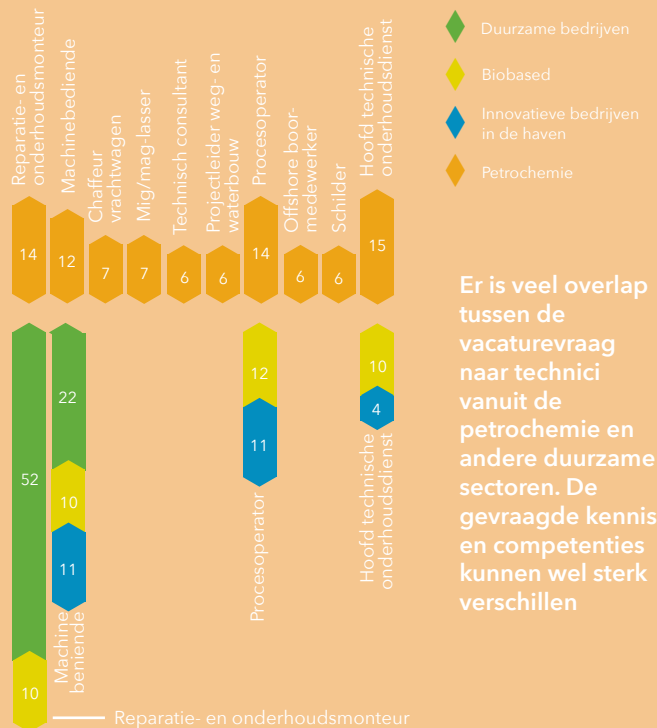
Reparatie- en onderhoudsmonteur
Machinebediende
Chauffeur vrachtwagen
Mig/mag-lasser
Technisch consultant
Projectleider weg- en waterbouw
Procesoperator
Offshore boormedewerker
Schilder
Hoofd technische onderhoudsdienst

14
12
7
7
6
6
14
6
6
15

Duurzame bedrijven
Biobased
Innovatieve bedrijven in de haven
Petrochemie

52
10
22
10
11
Machine beniende
12
11
Procesoperator
10
4
Hoofd technische onderhoudsdienst

Reparatie- en onderhoudsmonteur

Er is veel overlap tussen de vacaturevraag naar technici vanuit de petrochemie en andere duurzame sectoren. De gevraagde kennis en competenties kunnen wel sterk verschillen